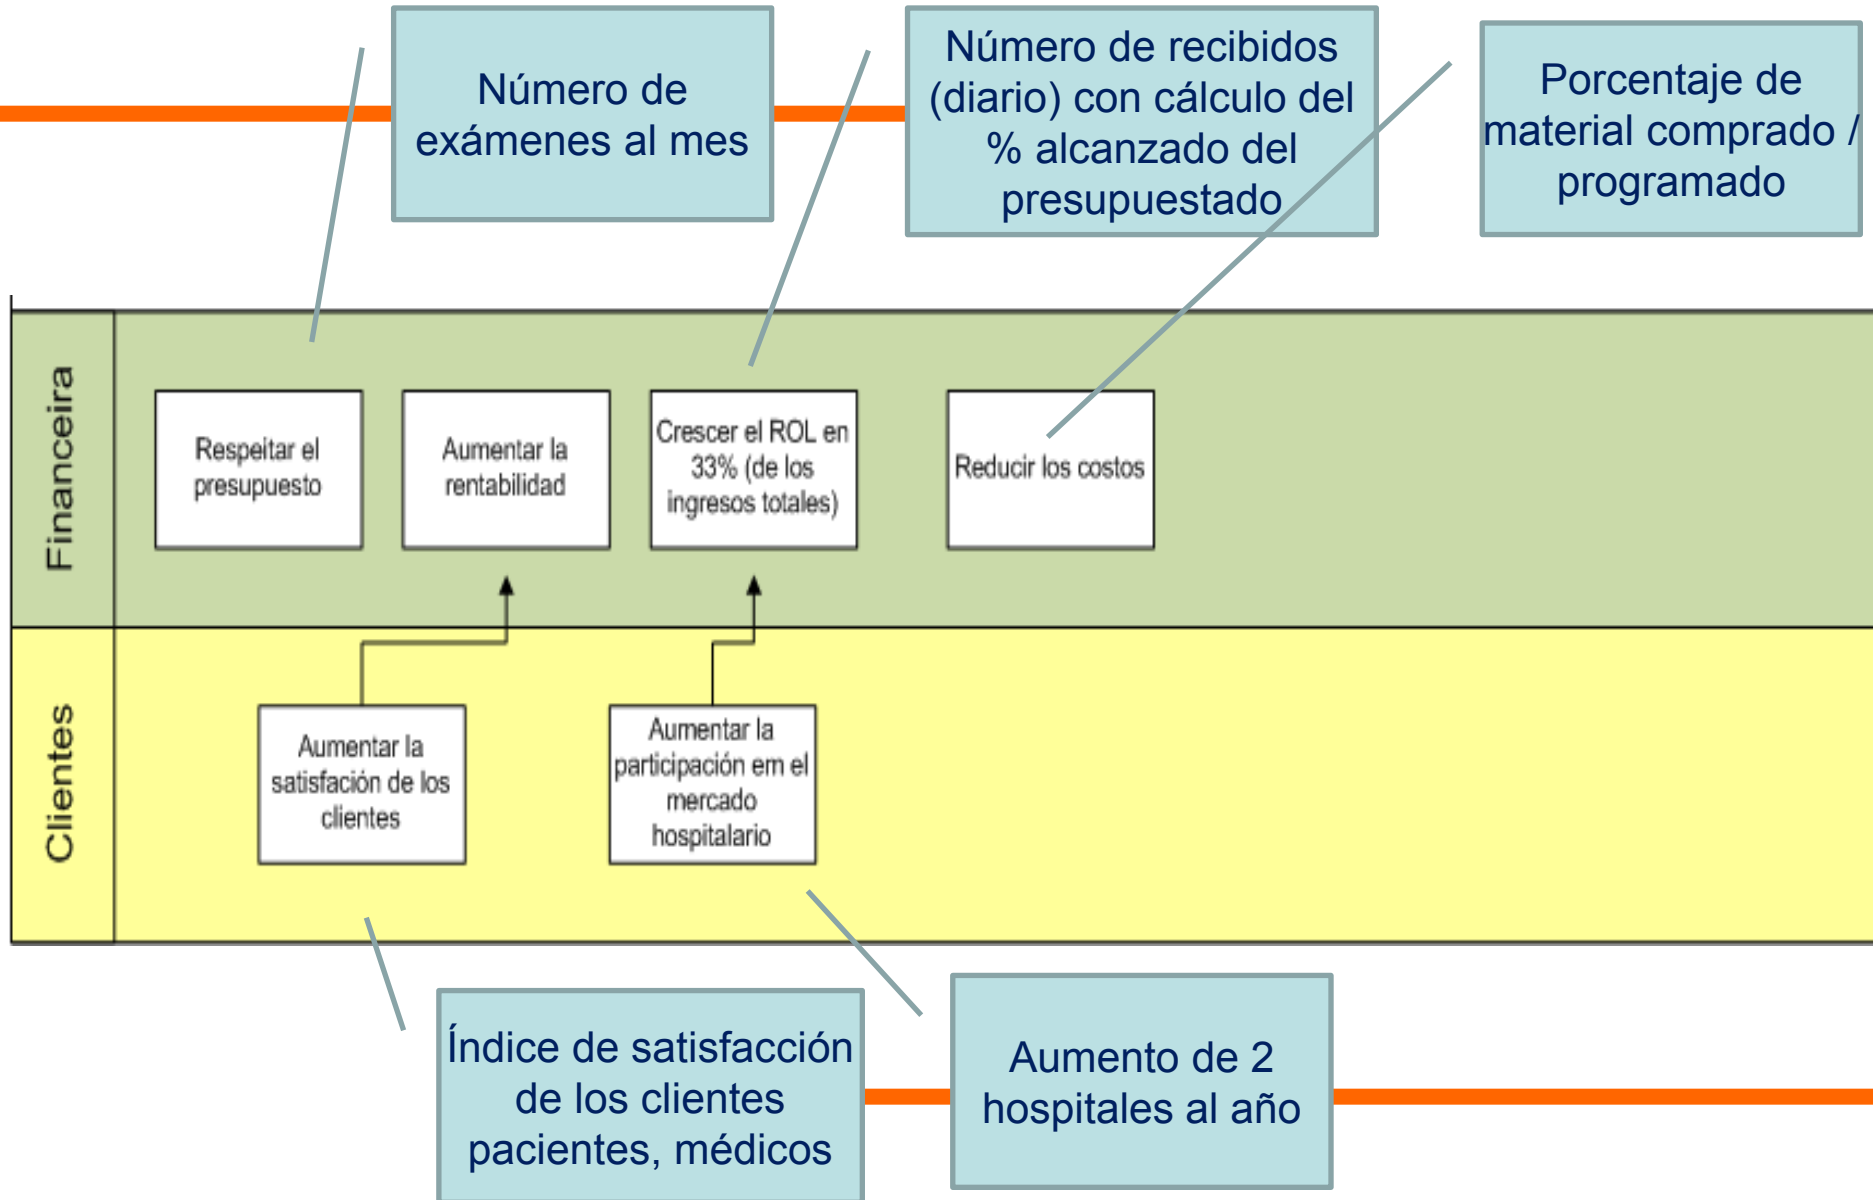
Número de exámenes al mes

Número de recibidos (diario) con cálculo del % alcanzado del presupuestado

Porcentaje de material comprado / programado

Financeira

Respeitar el presupuesto

Aumentar la rentabilidad

Crescer el ROL en 33% (de los ingresos totales)

Reducir los costos

Clientes

Aumentar la satisfación de los clientes

Aumentar la participación em el mercado hospitalario

Índice de satisfacción de los clientes pacientes, médicos

Aumento de 2 hospitales al año